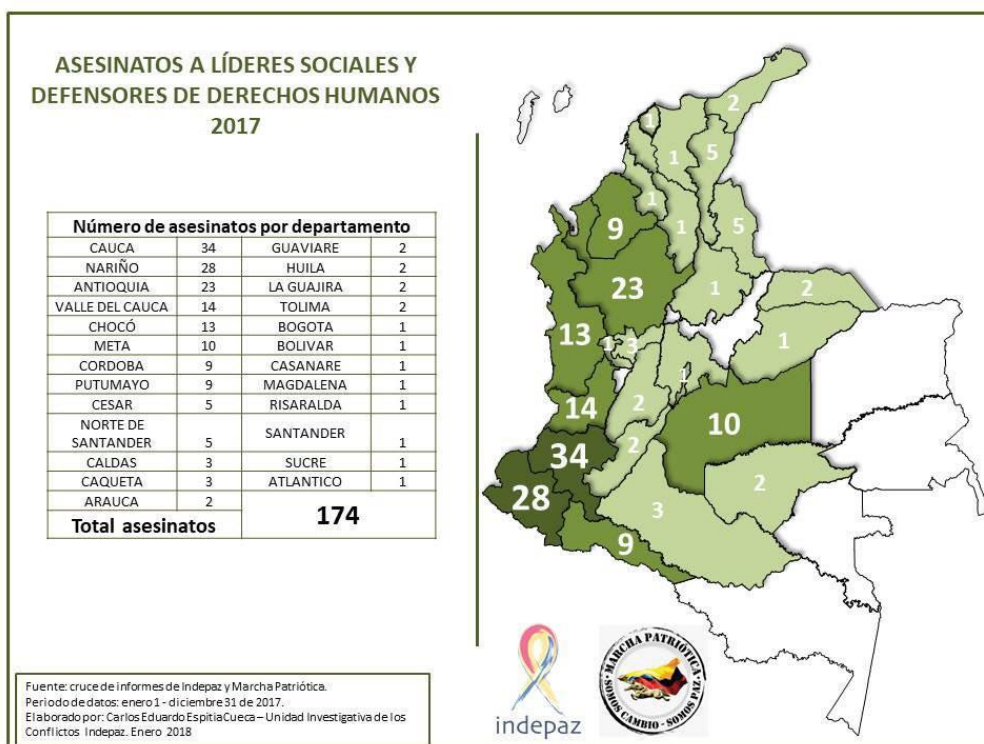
ASESINATOS A LÍDERES SOCIALES Y DEFENSORES DE DERECHOS HUMANOS 2017

| Número de asesinatos por departamento | | | |
|---|---|---|---|
| CAUCA | 34 | GUAVIARE | 2 |
| NARIÑO | 28 | HUILA | 2 |
| ANTIOQUIA | 23 | LA GUAJIRA | 2 |
| VALLE DEL CAUCA | 14 | TOLIMA | 2 |
| CHOCÓ | 13 | BOGOTA | 1 |
| META | 10 | BOLIVAR | 1 |
| CORDOBA | 9 | CASANARE | 1 |
| PUTUMAYO | 9 | MAGDALENA | 1 |
| CESAR | 5 | RISARALDA | 1 |
| NORTE DE SANTANDER | 5 | SANTANDER | 1 |
| CALDAS | 3 | SUCRE | 1 |
| CAQUETA | 3 | ATLANTICO | 1 |
| ARAUCA | 2 | | |
| Total asesinatos | | 174 | |

2
1
1
5
1
9
1
5
23
1
2
1
13
1
3
1
14
2
10
34
2
28
2
3
9

Fuente: cruce de informes de Indepaz y Marcha Patriótica.
Periodo de datos: enero 1 - diciembre 31 de 2017.
Elaborado por: Carlos Eduardo Espitia Cueca – Unidad Investigativa de los Conflictos Indepaz. Enero 2018

indepaz

MARCHA PATRIOTICA · SOMOS CAMBIO · SOMOS PAZ ·